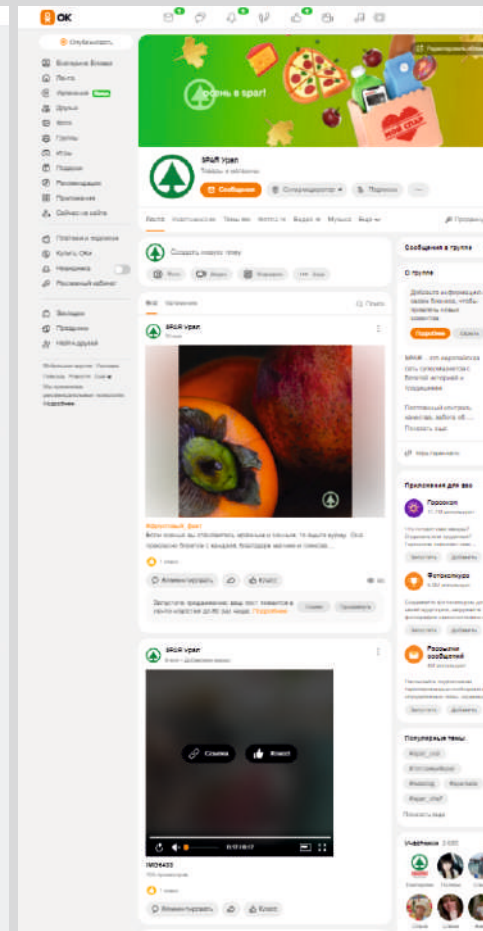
ОК

Опубликовать
Екатерина Блинова
Лента
Интересное
Друзья
Фото
Группы
Игры
Подарки
Рекомендации
Приложения
Сейчас на сайте

Платежи и подписки
Купить ОКи
Невидимка
Рекламный кабинет

Закладки
Праздники
Найти друзей

осень в spar!

SPAR Урал
Товары и магазины
Сообщения
Сопроводитель
Подписка

Лента
Обсуждения
Темы
Фото
Видео
Музыка
Ещё

Создать новую тему
Фото
Видео
Опрос

Все
Актуальное
Поиск

SPAR Урал

Агротехника, факт
Алгомерный, факт
Ягоды... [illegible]

Комментировать
Класс

SPAR Урал

Ссылка
Класс

IMG6433

Комментировать
Класс

Сообщения в группе

О группе
Добавьте информацию о своем бизнесе, чтобы привлечь новых клиентов
Подробнее
Скрыть

SPAR — это европейская сеть супермаркетов с богатой историей и традициями

Постоянный контроль качества, забота об...
Показать ещё

Приложения для вас
Гороскоп
Фотоконкурс
Рассылки сообщений

Популярные темы

Показать ещё

Участники

Запустить
Добавить